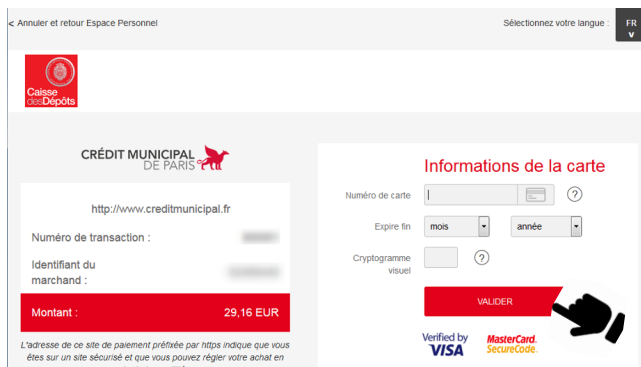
< Annuler et retour Espace Personnel

Sélectionnez votre langue : FR

Caisse desDépôts

CRÉDIT MUNICIPAL DE PARIS

http://www.creditmunicipal.fr

Numéro de transaction : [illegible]

Identifiant du marchand : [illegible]

Montant : 29,16 EUR

L'adresse de ce site de paiement préfixée par https indique que vous êtes sur un site sécurisé et que vous pouvez régler votre achat en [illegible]

Informations de la carte

Numéro de carte

?

Expire fin mois année

Cryptogramme visuel ?

VALIDER

Verified by VISA

MasterCard. SecureCode.